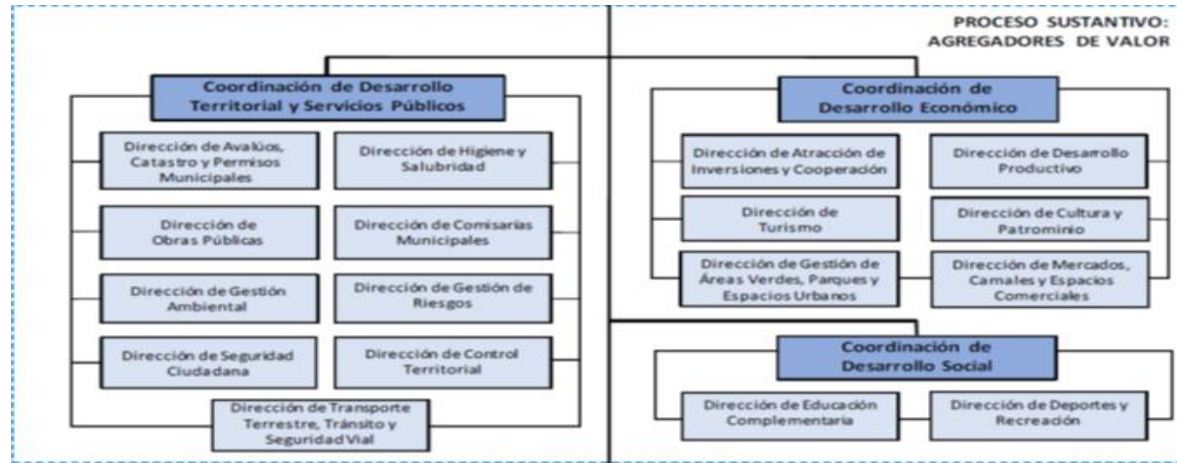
PROCESO SUSTANTIVO: AGREGADORES DE VALOR

Coordinación de Desarrollo Territorial y Servicios Públicos

Dirección de Avalúos, Catastro y Permisos Municipales

Dirección de Higiene y Salubridad

Dirección de Obras Públicas

Dirección de Comisarías Municipales

Dirección de Gestión Ambiental

Dirección de Gestión de Riesgos

Dirección de Seguridad Ciudadana

Dirección de Control Territorial

Dirección de Transporte Terrestre, Tránsito y Seguridad Vial

Coordinación de Desarrollo Económico

Dirección de Atracción de Inversiones y Cooperación

Dirección de Desarrollo Productivo

Dirección de Turismo

Dirección de Cultura y Patrominio

Dirección de Gestión de Áreas Verdes, Parques y Espacios Urbanos

Dirección de Mercados, Camales y Espacios Comerciales

Coordinación de Desarrollo Social

Dirección de Educación Complementaria

Dirección de Deportes y Recreación